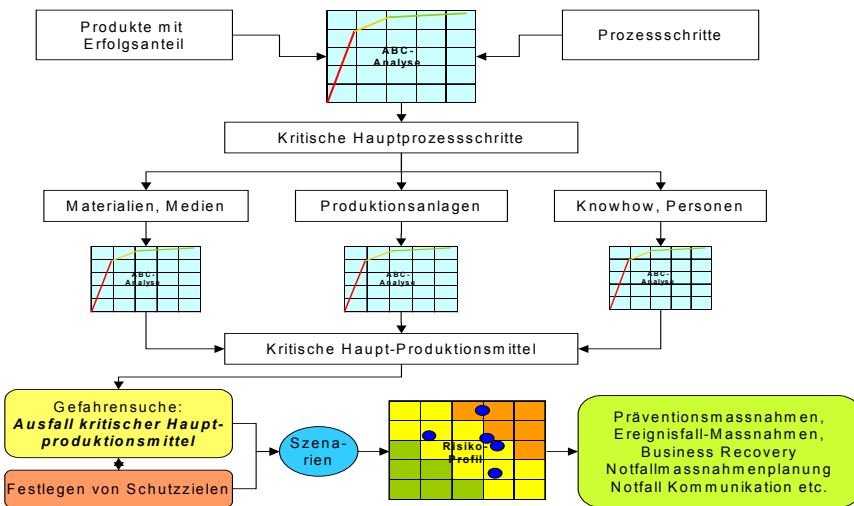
Produkte mit Erfolgsanteil

ABC-Analyse

Prozessschritte

Kritische Hauptprozessschritte

Materialien, Medien

Produktionsanlagen

Knowhow, Personen

ABC-Analyse

ABC-Analyse

ABC-Analyse

Kritische Haupt-Produktionsmittel

Gefahrensuche:
*Ausfall kritischer Hauptproduktionsmittel*

Festlegen von Schutzzielen

Szenarien

Risiko-Profil

Präventionsmassnahmen,
Ereignisfall-Massnahmen,
Business Recovery
Notfallmassnahmenplanung
Notfall Kommunikation etc.